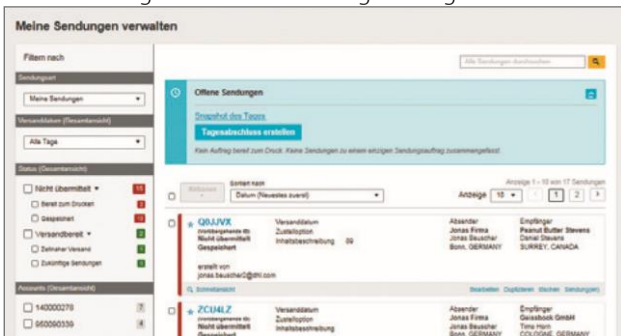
Meine Sendungen verwalten

Filtern nach

Sendungsart

Meine Sendungen

Versanddatum (Gesamtansicht)

Alle Tage

Status (Gesamtansicht)

Nicht übermittelt 15

Bereit zum Drucken 2

Gespeichert 13

Versandbereit 2

Zeitnaher Versand 2

Zukünftige Sendungen 0

Accounts (Gesamtansicht)

140000270 7

950093339 4

Alle Sendungen durchsuchen

Offene Sendungen

Snapshot des Tages

Tagesabschluss erstellen

Kein Auftrag bereit zum Druck. Keine Sendungen zu einem einzigen Sendungsauftrag zusammengefasst.

Aktionen

Sortiert nach

Datum (Neuestes zuerst)

Anzeige 1 – 10 von 17 Sendungen

Anzeige 10

1 2

Q0JJVX
(vorübergehende ID)
Nicht übermittelt
Gespeichert

Versanddatum
Zustelloption
Inhaltsbeschreibung 09

Absender
Jonas Firma
Jonas Beuscher
Bonn, GERMANY

Empfänger
Peanut Butter Stevens
Daniel Stevens
SURREY, CANADA

erstellt von
jonas.beuscher2@dhl.com

Schnellansicht

Bearbeiten Duplizieren Stornieren Sendung(en)

ZCU4LZ
(vorübergehende ID)
Nicht übermittelt
Gespeichert

Versanddatum
Zustelloption
Inhaltsbeschreibung

Absender
Jonas Firma
Jonas Beuscher
Bonn, GERMANY

Empfänger
Gewsbook GmbH
Timo Horn
COLOGNE, GERMANY